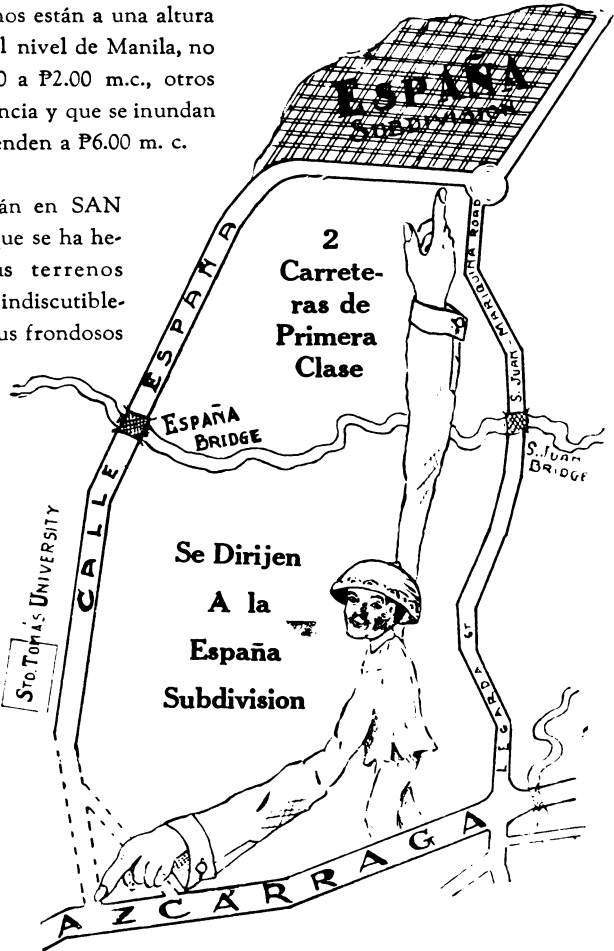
nos están a una altura
l nivel de Manila, no
0 a ₱2.00 m.c., otros
ncia y que se inundan
nden a ₱6.00 m. c.

án en SAN
ue se ha he-
s terrenos
indiscutible-
us frondosos

ESPAÑA
Subdivision

2
Carrete-
ras de
Primera
Clase

S. JUAN - MARIQUINA ROAD

ESPAÑA BRIDGE

S. JUAN BRIDGE

CALLE ESPAÑA

STO. TOMAS UNIVERSITY

Se Dirijen
A la
España
Subdivision

LEGARDA ST.

AZCARRAGA